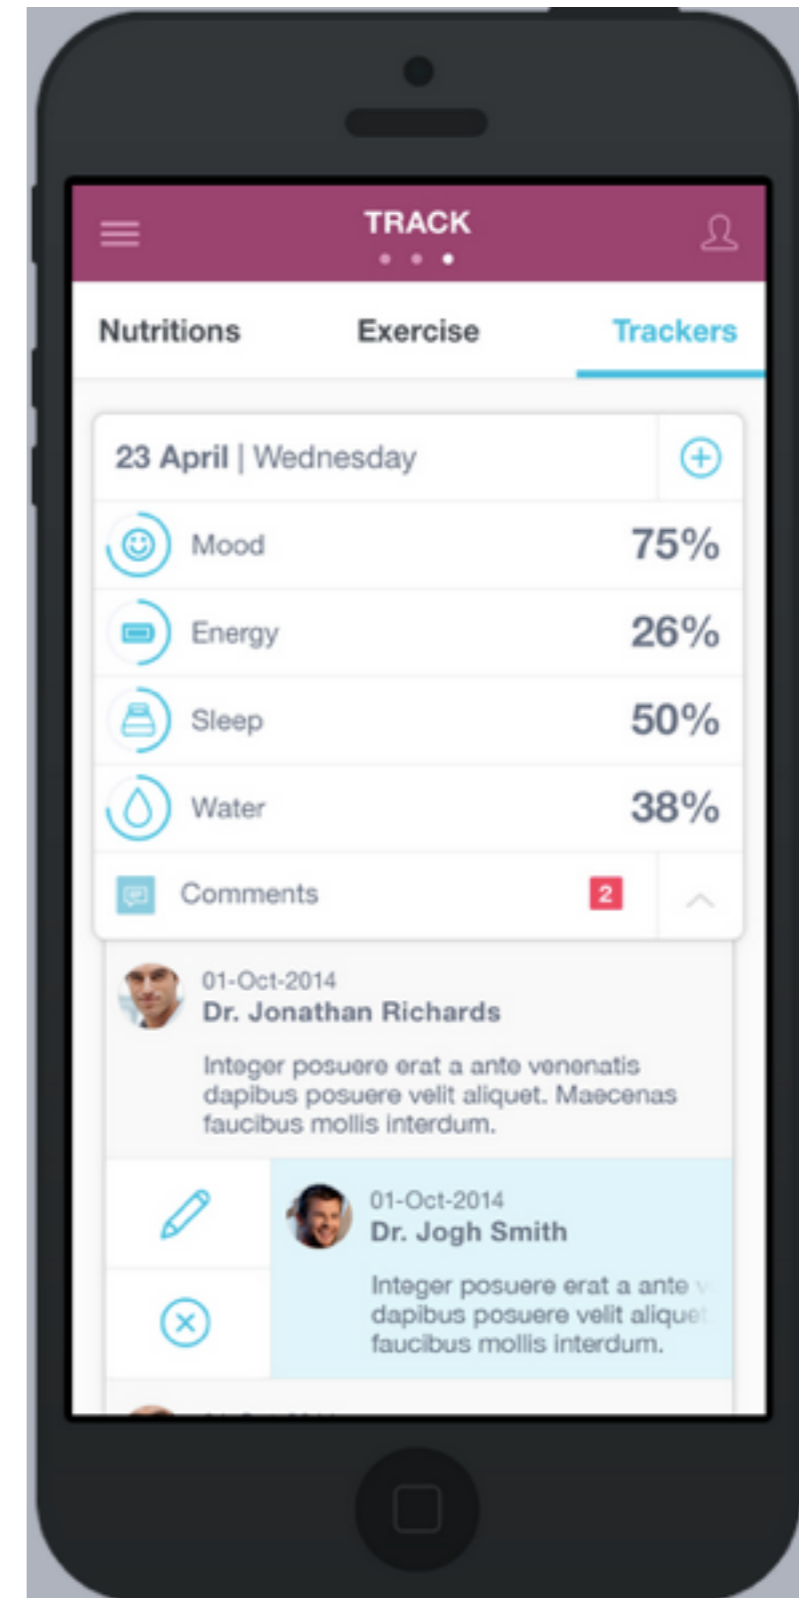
TRACK

Nutritions Exercise Trackers

23 April | Wednesday

Mood 75%

Energy 26%

Sleep 50%

Water 38%

Comments 2

01-Oct-2014
Dr. Jonathan Richards

Integer posuere erat a ante venenatis dapibus posuere velit aliquet. Maecenas faucibus mollis interdum.

01-Oct-2014
Dr. Jogh Smith

Integer posuere erat a ante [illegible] dapibus posuere velit aliquet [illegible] faucibus mollis interdum.